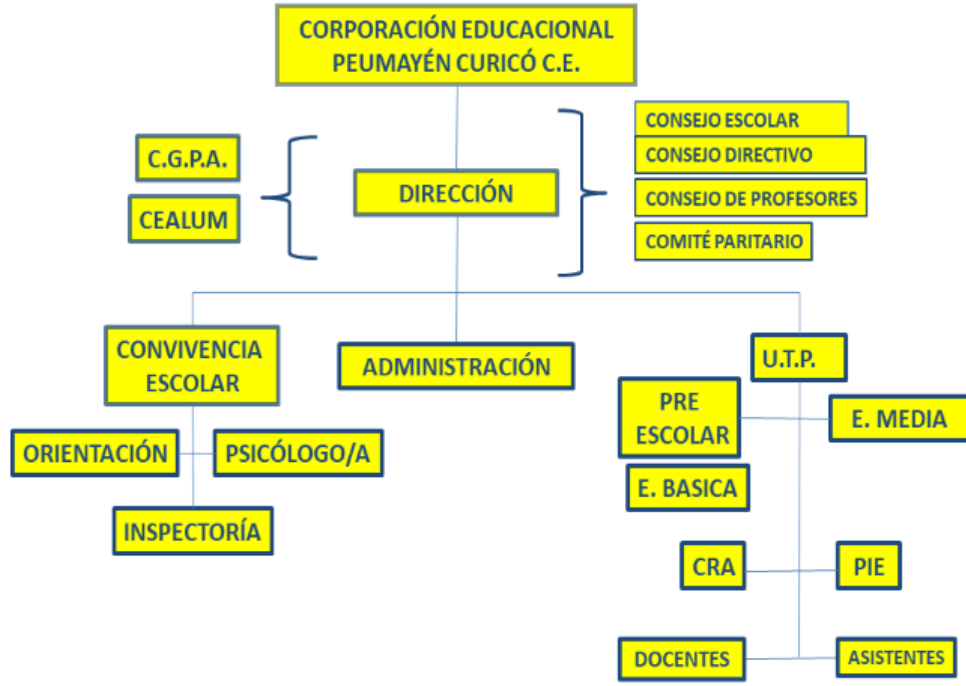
CORPORACIÓN EDUCACIONAL
PEUMAYÉN CURICÓ C.E.

C.G.P.A.

CEALUM

DIRECCIÓN

CONSEJO ESCOLAR

CONSEJO DIRECTIVO

CONSEJO DE PROFESORES

COMITÉ PARITARIO

CONVIVENCIA ESCOLAR

ADMINISTRACIÓN

U.T.P.

ORIENTACIÓN

PSICÓLOGO/A

INSPECTORÍA

PRE ESCOLAR

E. MEDIA

E. BASICA

CRA

PIE

DOCENTES

ASISTENTES